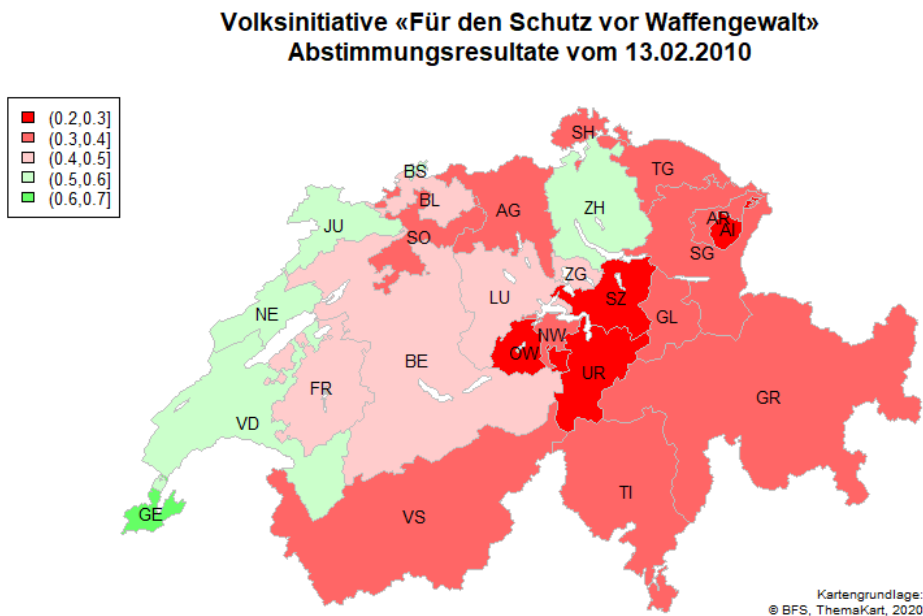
Volksinitiative «Für den Schutz vor Waffengewalt»
Abstimmungsresultate vom 13.02.2010

(0.2,0.3]
(0.3,0.4]
(0.4,0.5]
(0.5,0.6]
(0.6,0.7]

SH
BS
TG
BL
AG
ZH
JU
AR
SO
AI
SG
ZG
LU
SZ
NE
GL
NW
OW
BE
UR
FR
GR
VD
TI
GE
VS

Kartengrundlage:
© BFS, ThemaKart, 2020